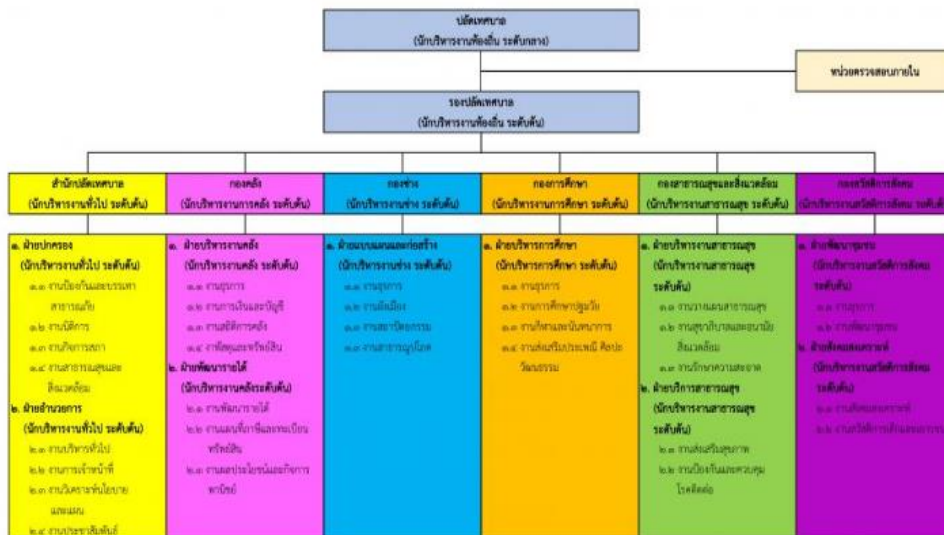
ปลัดเทศบาล
(นักบริหารงานท้องถิ่น ระดับกลาง)

หน่วยตรวจสอบภายใน

รองปลัดเทศบาล
(นักบริหารงานท้องถิ่น ระดับต้น)

สำนักปลัดเทศบาล
(นักบริหารงานทั่วไป ระดับต้น)

๑. ฝ่ายปกครอง
(นักบริหารงานทั่วไป ระดับต้น)
๑.๑ งานป้องกันและบรรเทาสาธารณภัย
๑.๒ งานนิติการ
๑.๓ งานกิจการสภา
๑.๔ งานสาธารณสุขและสิ่งแวดล้อม
๒. ฝ่ายอำนวยการ
(นักบริหารงานทั่วไป ระดับต้น)
๒.๑ งานบริหารทั่วไป
๒.๒ งานการเจ้าหน้าที่
๒.๓ งานวิเคราะห์นโยบายและแผน
๒.๔ งานประชาสัมพันธ์

กองคลัง
(นักบริหารงานการคลัง ระดับต้น)

๑. ฝ่ายบริหารงานคลัง
(นักบริหารงานคลัง ระดับต้น)
๑.๑ งานธุรการ
๑.๒ งานการเงินและบัญชี
๑.๓ งานสถิติการคลัง
๑.๔ งานพัสดุและทรัพย์สิน
๒. ฝ่ายพัฒนารายได้
(นักบริหารงานคลังระดับต้น)
๒.๑ งานพัฒนารายได้
๒.๒ งานแผนที่ภาษีและทะเบียนทรัพย์สิน
๒.๓ งานผลประโยชน์และกิจการพาณิชย์

กองช่าง
(นักบริหารงานช่าง ระดับต้น)

๑. ฝ่ายแบบแผนและก่อสร้าง
(นักบริหารงานช่าง ระดับต้น)
๑.๑ งานธุรการ
๑.๒ งานผังเมือง
๑.๓ งานสถาปัตยกรรม
๑.๔ งานสาธารณูปโภค

กองการศึกษา
(นักบริหารงานการศึกษา ระดับต้น)

๑. ฝ่ายบริหารการศึกษา
(นักบริหารงานการศึกษา ระดับต้น)
๑.๑ งานธุรการ
๑.๒ งานการศึกษาปฐมวัย
๑.๓ งานกิจการนักเรียน
๑.๔ งานส่งเสริมประเพณี ศิลปะวัฒนธรรม

กองสาธารณสุขและสิ่งแวดล้อม
(นักบริหารงานสาธารณสุข ระดับต้น)

๑. ฝ่ายบริหารงานสาธารณสุข
(นักบริหารงานสาธารณสุข ระดับต้น)
๑.๑ งานวางแผนสาธารณสุข
๑.๒ งานสุขาภิบาลและอนามัยสิ่งแวดล้อม
๑.๓ งานรักษาความสะอาด
๒. ฝ่ายบริการสาธารณสุข
(นักบริหารงานสาธารณสุข ระดับต้น)
๒.๑ งานส่งเสริมสุขภาพ
๒.๒ งานป้องกันและควบคุมโรคติดต่อ

กองสวัสดิการสังคม
(นักบริหารงานสวัสดิการสังคม ระดับต้น)

๑. ฝ่ายพัฒนาชุมชน
(นักบริหารงานสวัสดิการสังคม ระดับต้น)
๑.๑ งานธุรการ
๑.๒ งานพัฒนาชุมชน
๒. ฝ่ายสังคมสงเคราะห์
(นักบริหารงานสวัสดิการสังคม ระดับต้น)
๒.๑ งานสังคมสงเคราะห์
๒.๒ งานสวัสดิการเด็กและเยาวชน